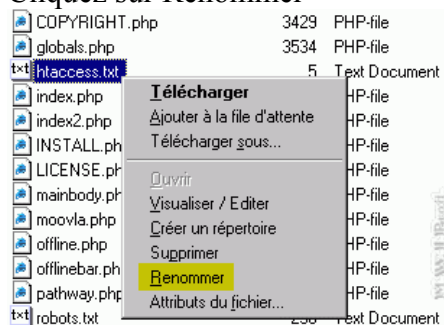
Cliquez sur Renommer

| | | |
|---|---|---|
| COPYRIGHT.php | 3429 | PHP-file |
| globals.php | 3534 | PHP-file |
| htaccess.txt | 5 | Text Document |
| index.php | | HP-file |
| index2.php | | HP-file |
| INSTALL.ph | | HP-file |
| LICENSE.ph | | HP-file |
| mainbody.ph | | HP-file |
| moovla.php | | HP-file |
| offline.php | | HP-file |
| offlinebar.ph | | HP-file |
| pathway.php | | HP-file |
| robots.txt | 238 | Text Document |

Télécharger
Ajouter à la file d'attente
Télécharger sous...
Ouvrir
Visualiser / Editer
Créer un répertoire
Supprimer
Renommer
Attributs du fichier...